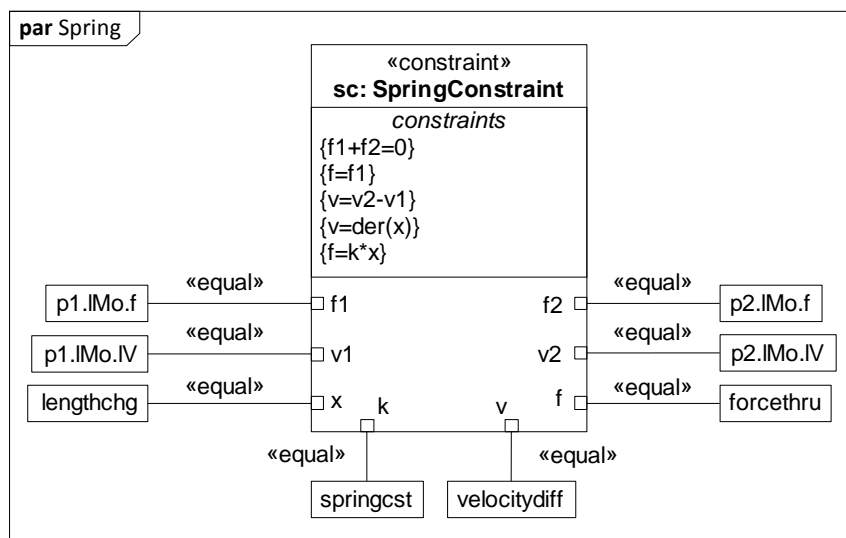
par Spring

«constraint»
sc: SpringConstraint

constraints
{f1+f2=0}
{f=f1}
{v=v2-v1}
{v=der(x)}
{f=k*x}

p1.lMo.f «equal» f1

f2 «equal» p2.lMo.f

p1.lMo.lV «equal» v1

v2 «equal» p2.lMo.lV

lengthchg «equal» x

f «equal» forcethru

k

v

«equal»

«equal»

springcst

velocitydiff